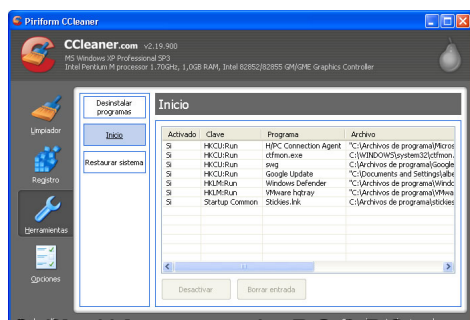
Piriform CCleaner

CCleaner.com v2.19.900
MS Windows XP Professional SP3
Intel Pentium M processor 1.70GHz, 1,0GB RAM, Intel 82852/82855 GM/GME Graphics Controller

Limpiador
Registro
Herramientas
Opciones

Desinstalar programas
Inicio
Restaurar sistema

Inicio

| Activado | Clave | Programa | Archivo |
|---|---|---|---|
| Si | HKCU:Run | H/PC Connection Agent | "C:\Archivos de programa\Micros |
| Si | HKCU:Run | ctfmon.exe | C:\WINDOWS\system32\ctfmon. |
| Si | HKCU:Run | swg | "C:\Archivos de programa\Google |
| Si | HKCU:Run | Google Update | "C:\Documents and Settings\albe |
| Si | HKLM:Run | Windows Defender | "C:\Archivos de programa\Windo |
| Si | HKLM:Run | VMware hgtray | "C:\Archivos de programa\VMware |
| Si | Startup Common | Stickies.lnk | C:\Archivos de programa\stickies |

Desactivar
Borrar entrada